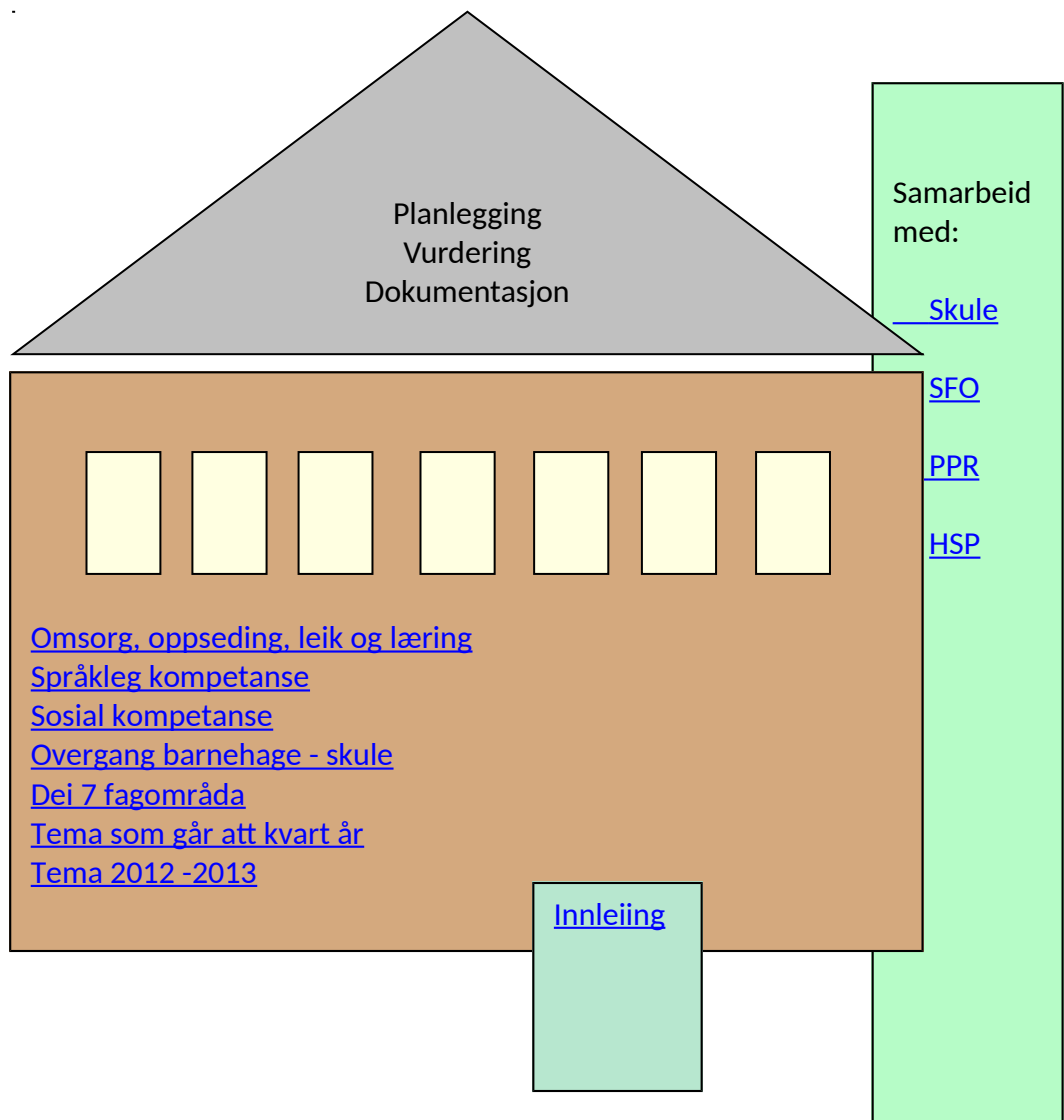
Planlegging
Vurdering
Dokumentasjon

Samarbeid med:

Skule

SFO

PPR

HSP

Omsorg, oppseding, leik og læring
Språkleg kompetanse
Sosial kompetanse
Overgang barnehage - skule
Dei 7 fagområda
Tema som går att kvart år
Tema 2012 -2013

Innleiing